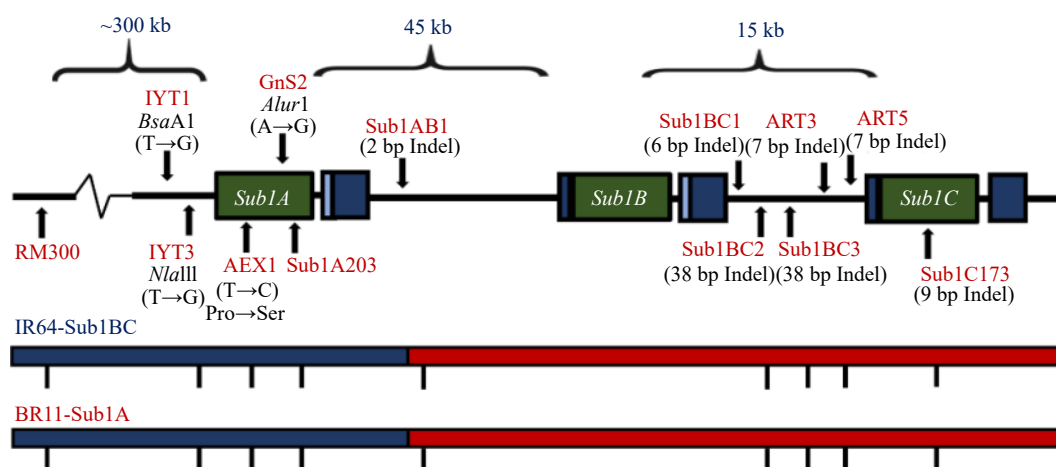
~300 kb

45 kb

15 kb

IYT1
*Bsa*A1
(T→G)

GnS2
*Alur*1
(A→G)

Sub1AB1
(2 bp Indel)

Sub1BC1
(6 bp Indel)

ART3
(7 bp Indel)

ART5
(7 bp Indel)

*Sub1A*

*Sub1B*

*Sub1C*

RM300

IYT3
*Nla*III
(T→G)

AEX1
(T→C)
Pro→Ser

Sub1A203

Sub1BC2
(38 bp Indel)

Sub1BC3
(38 bp Indel)

Sub1C173
(9 bp Indel)

IR64-Sub1BC

BR11-Sub1A